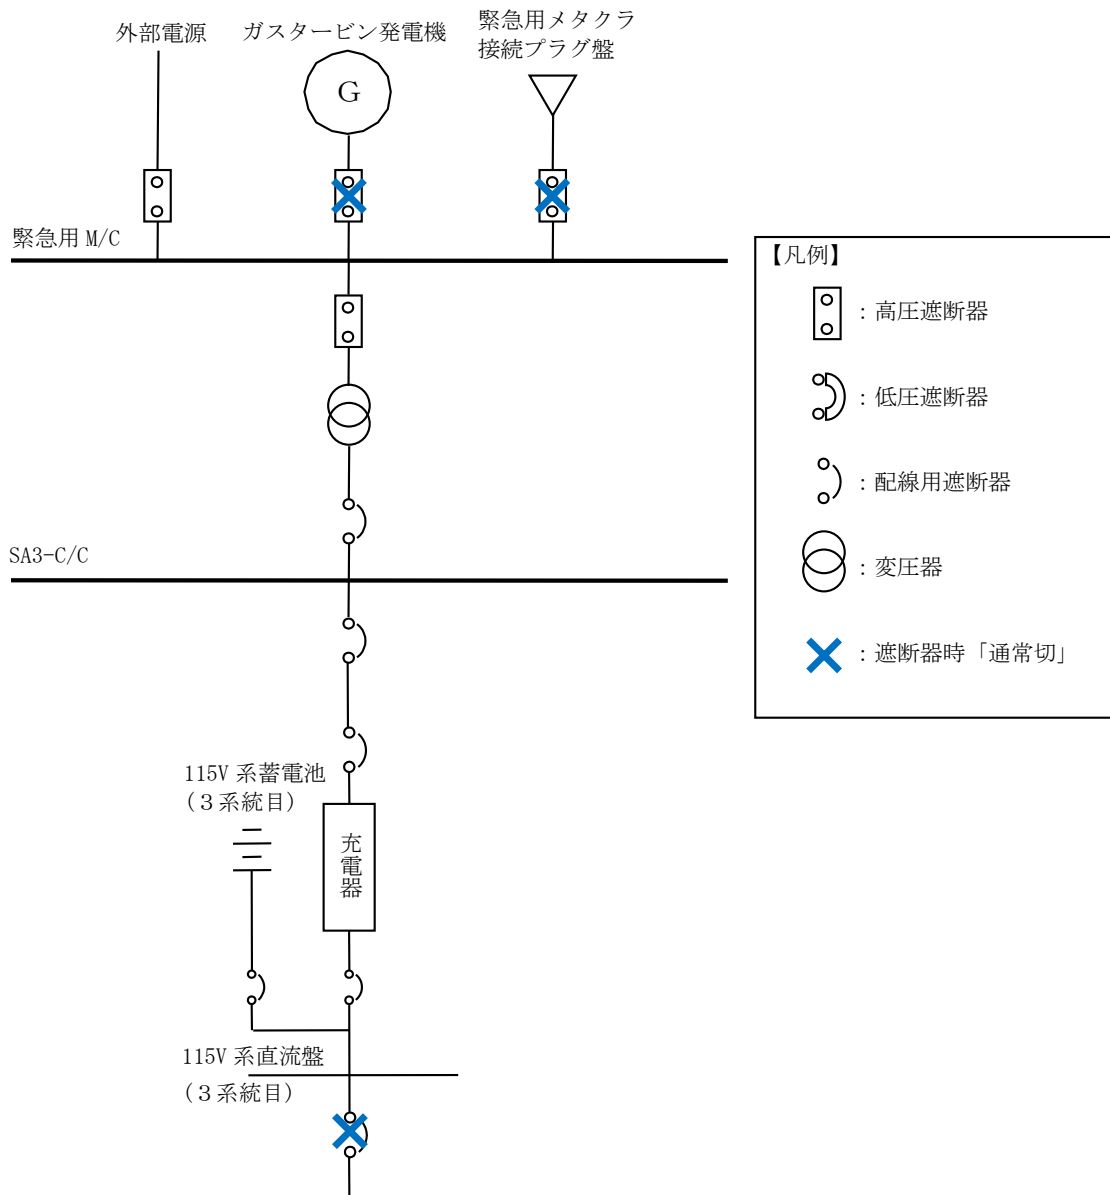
外部電源
ガスタービン発電機
G
緊急用メタクラ接続プラグ盤
緊急用 M/C
SA3-C/C
115V 系蓄電池
（３系統目）
充電器
115V 系直流盤
（３系統目）

【凡例】
：高圧遮断器
：低圧遮断器
：配線用遮断器
：変圧器
：遮断器時「通常切」